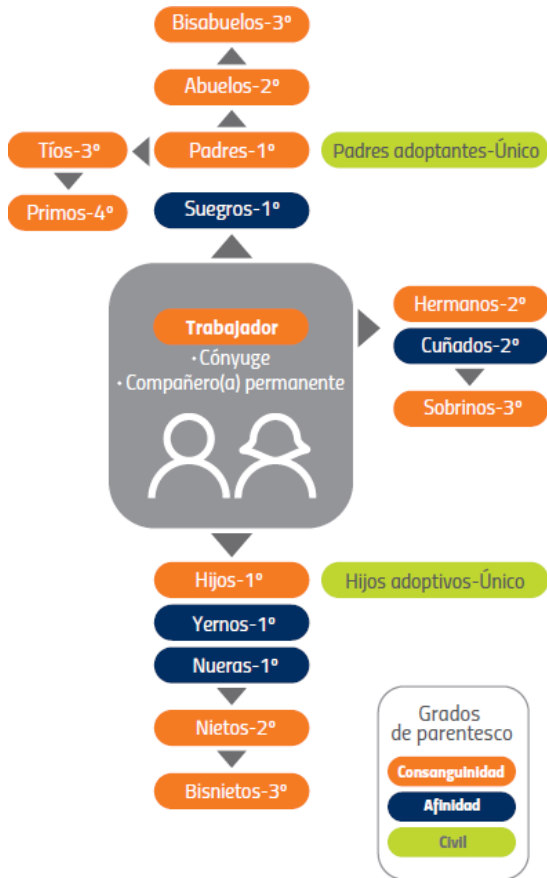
Bisabuelos-3º

Abuelos-2º

Tíos-3º

Padres-1º

Padres adoptantes-Único

Primos-4º

Suegros-1º

Trabajador
· Cónyuge
· Compañero(a) permanente

Hermanos-2º

Cuñados-2º

Sobrinos-3º

Hijos-1º

Hijos adoptivos-Único

Yernos-1º

Nueras-1º

Nietos-2º

Bisnietos-3º

Grados de parentesco

Consanguinidad

Afinidad

Civil